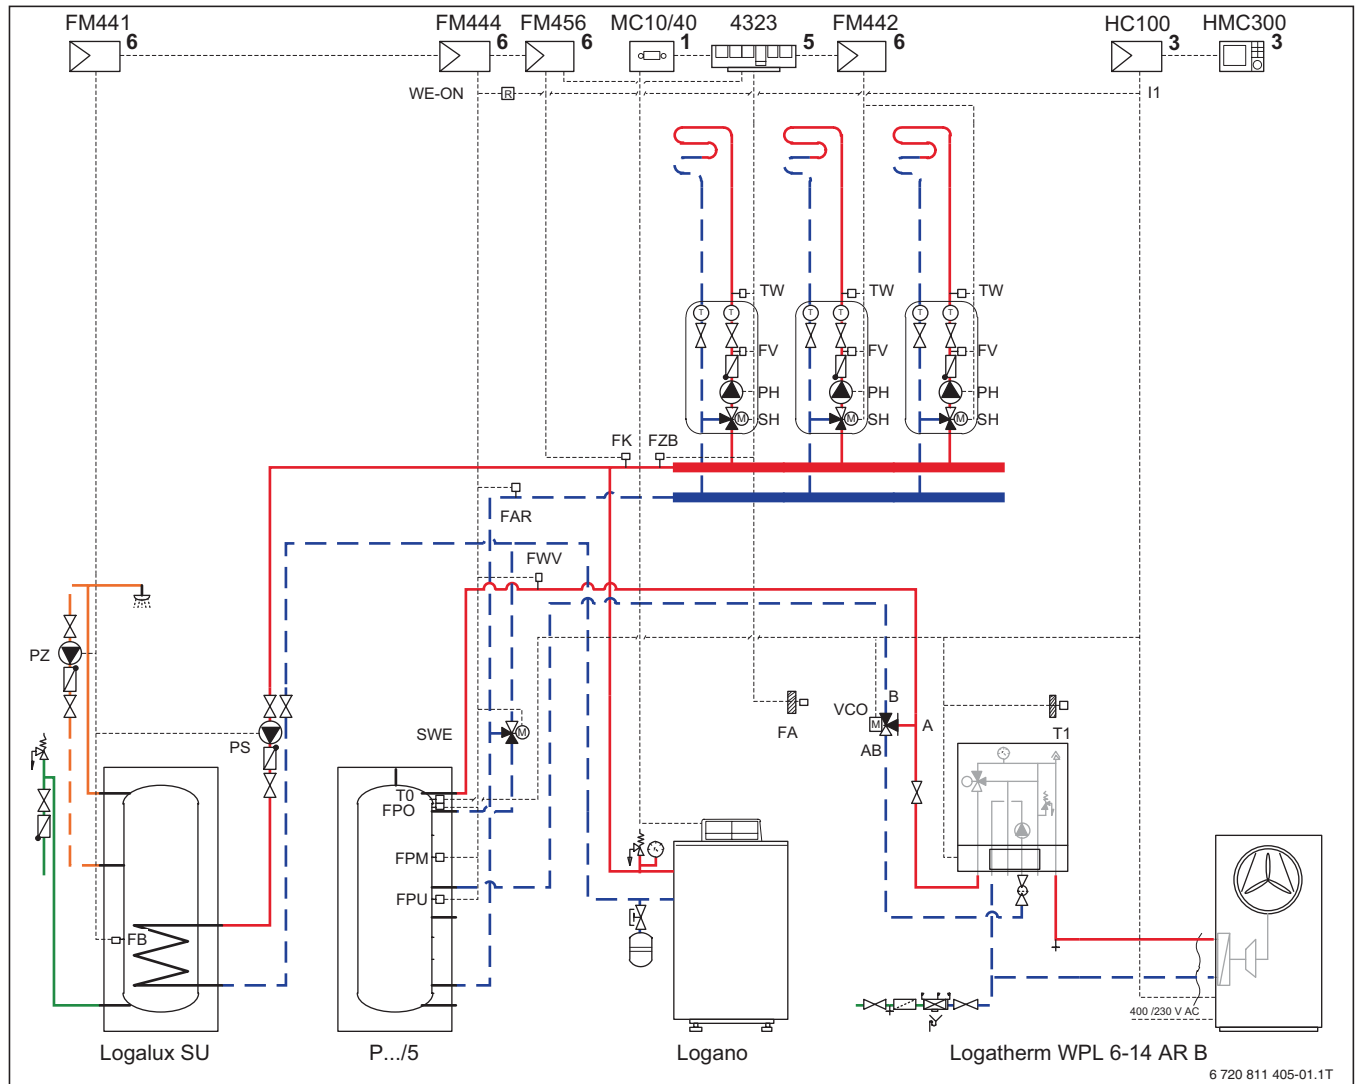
FM441 6
FM444 6
FM456 6
MC10/40 1
4323 5
FM442 6
HC100 3
HMC300 3

WE-ON
R
I1

TW
FV
PH
SH
TW
FV
PH
SH
TW
FV
PH
SH

FK
FZB
FAR
FWV
PZ
PS
SWE
VCO
B
A
AB
FA
T1
T0
FPO
FPM
FPU
FB

400 /230 V AC

Logalux SU
P.../5
Logano
Logatherm WPL 6-14 AR B

6 720 811 405-01.1T